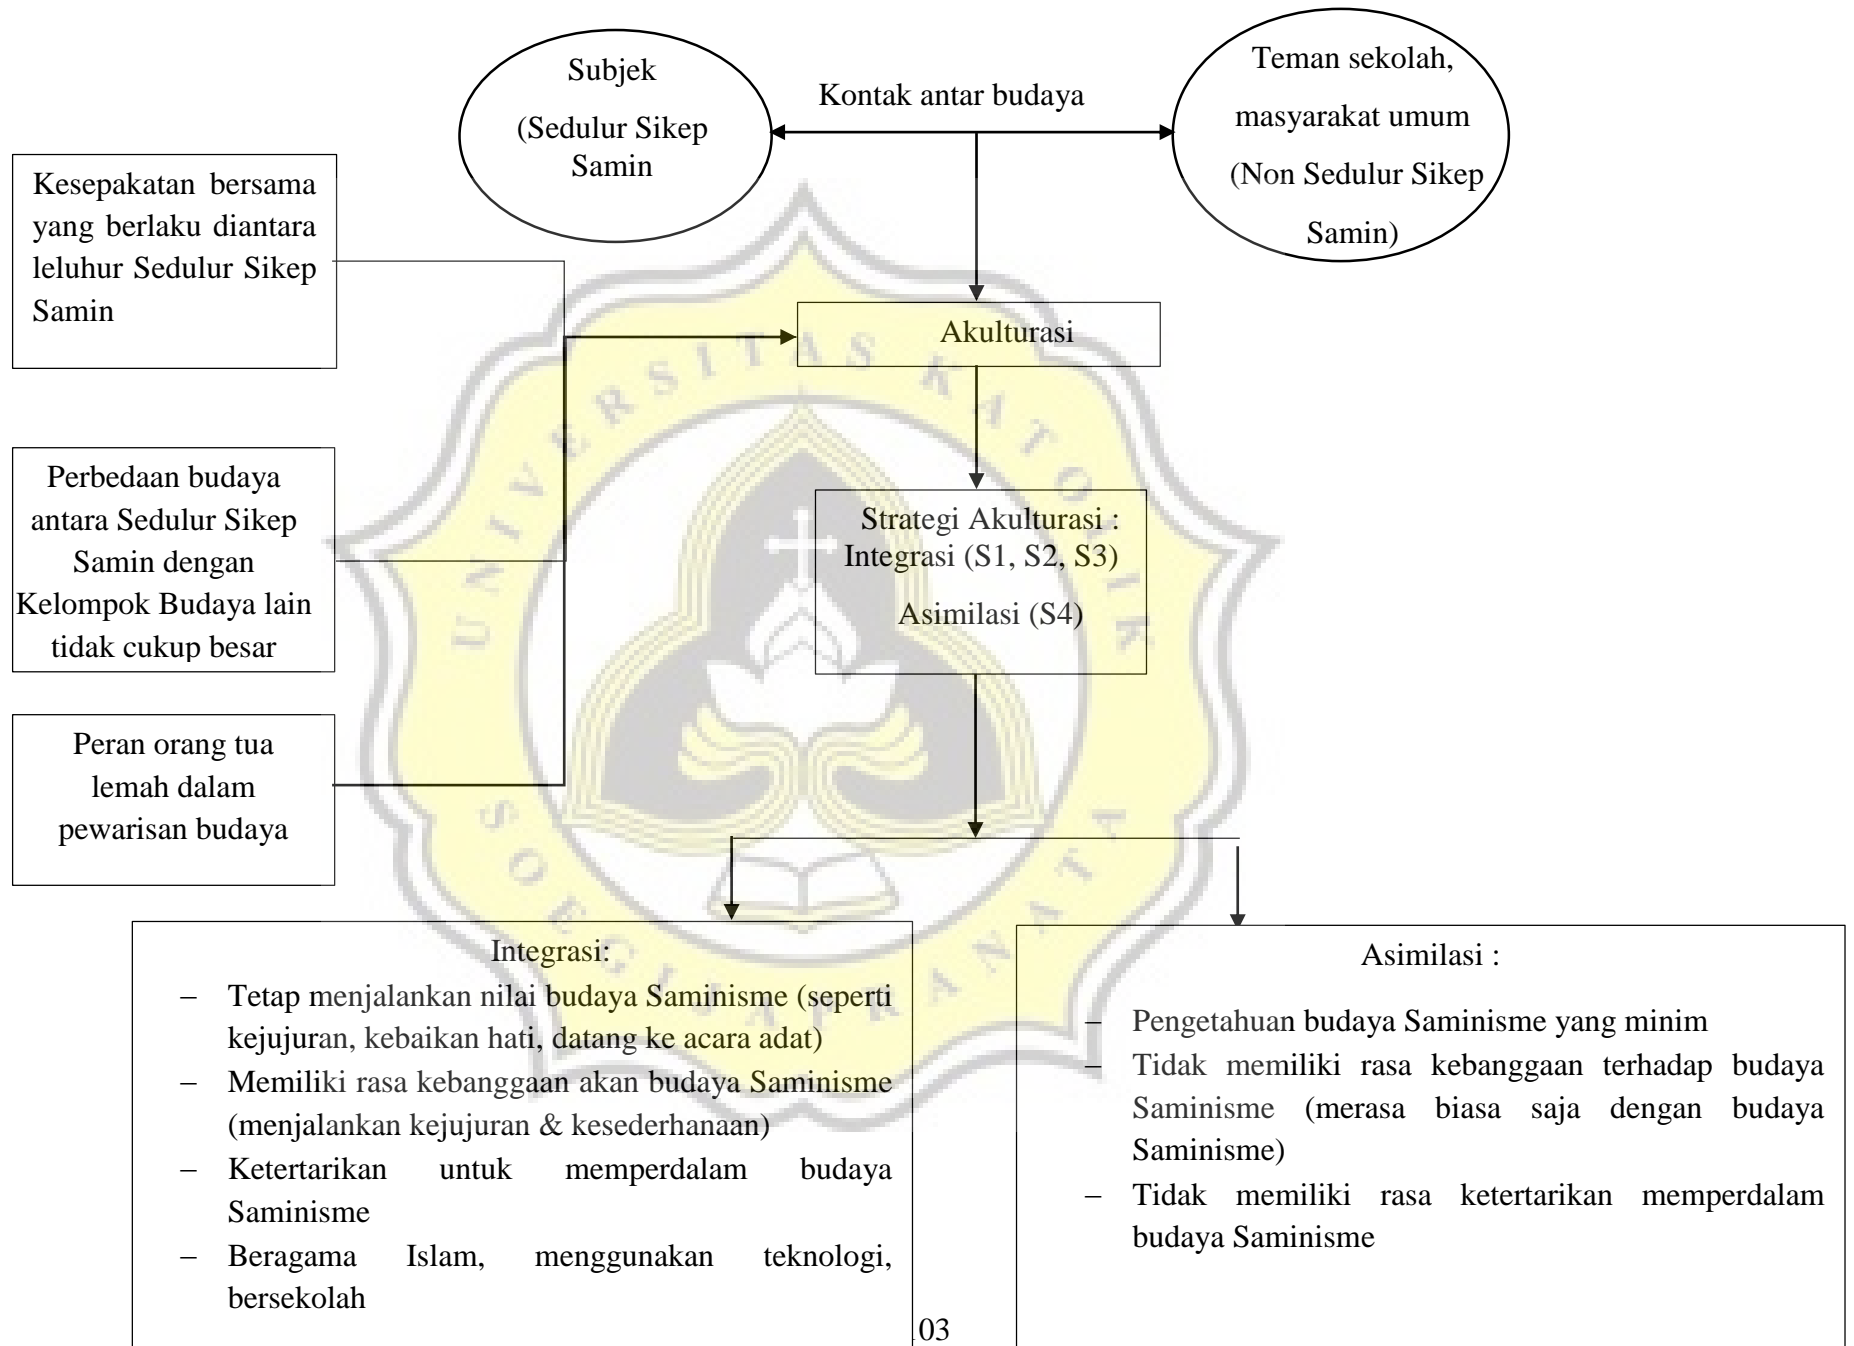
Subjek

(Sedulur Sikep Samin

Kontak antar budaya

Teman sekolah, masyarakat umum (Non Sedulur Sikep Samin)

Kesepakatan bersama yang berlaku diantara leluhur Sedulur Sikep Samin

Akulturasi

Perbedaan budaya antara Sedulur Sikep Samin dengan Kelompok Budaya lain tidak cukup besar

Strategi Akulturasi : Integrasi (S1, S2, S3)

Asimilasi (S4)

Peran orang tua lemah dalam pewarisan budaya

Integrasi:

– Tetap menjalankan nilai budaya Saminisme (seperti kejujuran, kebaikan hati, datang ke acara adat)
– Memiliki rasa kebanggaan akan budaya Saminisme (menjalankan kejujuran & kesederhanaan)
– Ketertarikan untuk memperdalam budaya Saminisme
– Beragama Islam, menggunakan teknologi, bersekolah

Asimilasi :

– Pengetahuan budaya Saminisme yang minim
– Tidak memiliki rasa kebanggaan terhadap budaya Saminisme (merasa biasa saja dengan budaya Saminisme)
– Tidak memiliki rasa ketertarikan memperdalam budaya Saminisme

03